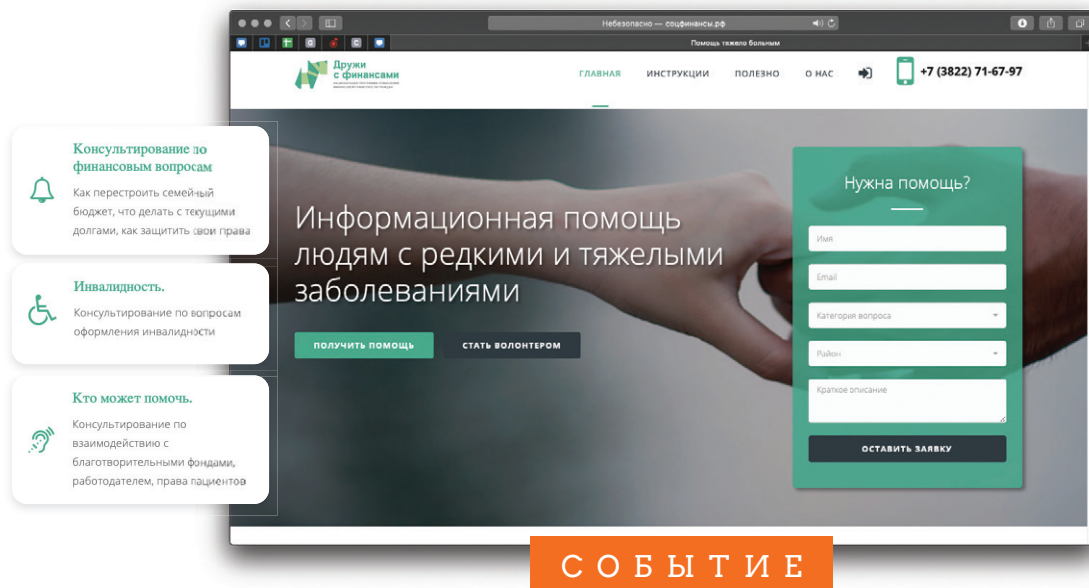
Небезопасно — соцфинансы.рф

Помощь тяжело больным

Дружи с финансами

ГЛАВНАЯ ИНСТРУКЦИИ ПОЛЕЗНО О НАС

+7 (3822) 71-67-97

Консультирование по финансовым вопросам

Как перестроить семейный бюджет, что делать с текущими долгами, как защитить свои права

Инвалидность.

Консультирование по вопросам оформления инвалидности

Кто может помочь.

Консультирование по взаимодействию с благотворительными фондами, работодателем, права пациентов

Информационная помощь людям с редкими и тяжелыми заболеваниями

ПОЛУЧИТЬ ПОМОЩЬ

СТАТЬ ВОЛОНТЕРОМ

Нужна помощь?

Имя

Email

Категория вопроса

Район

Краткое описание

ОСТАВИТЬ ЗАЯВКУ

СОБЫТИЕ